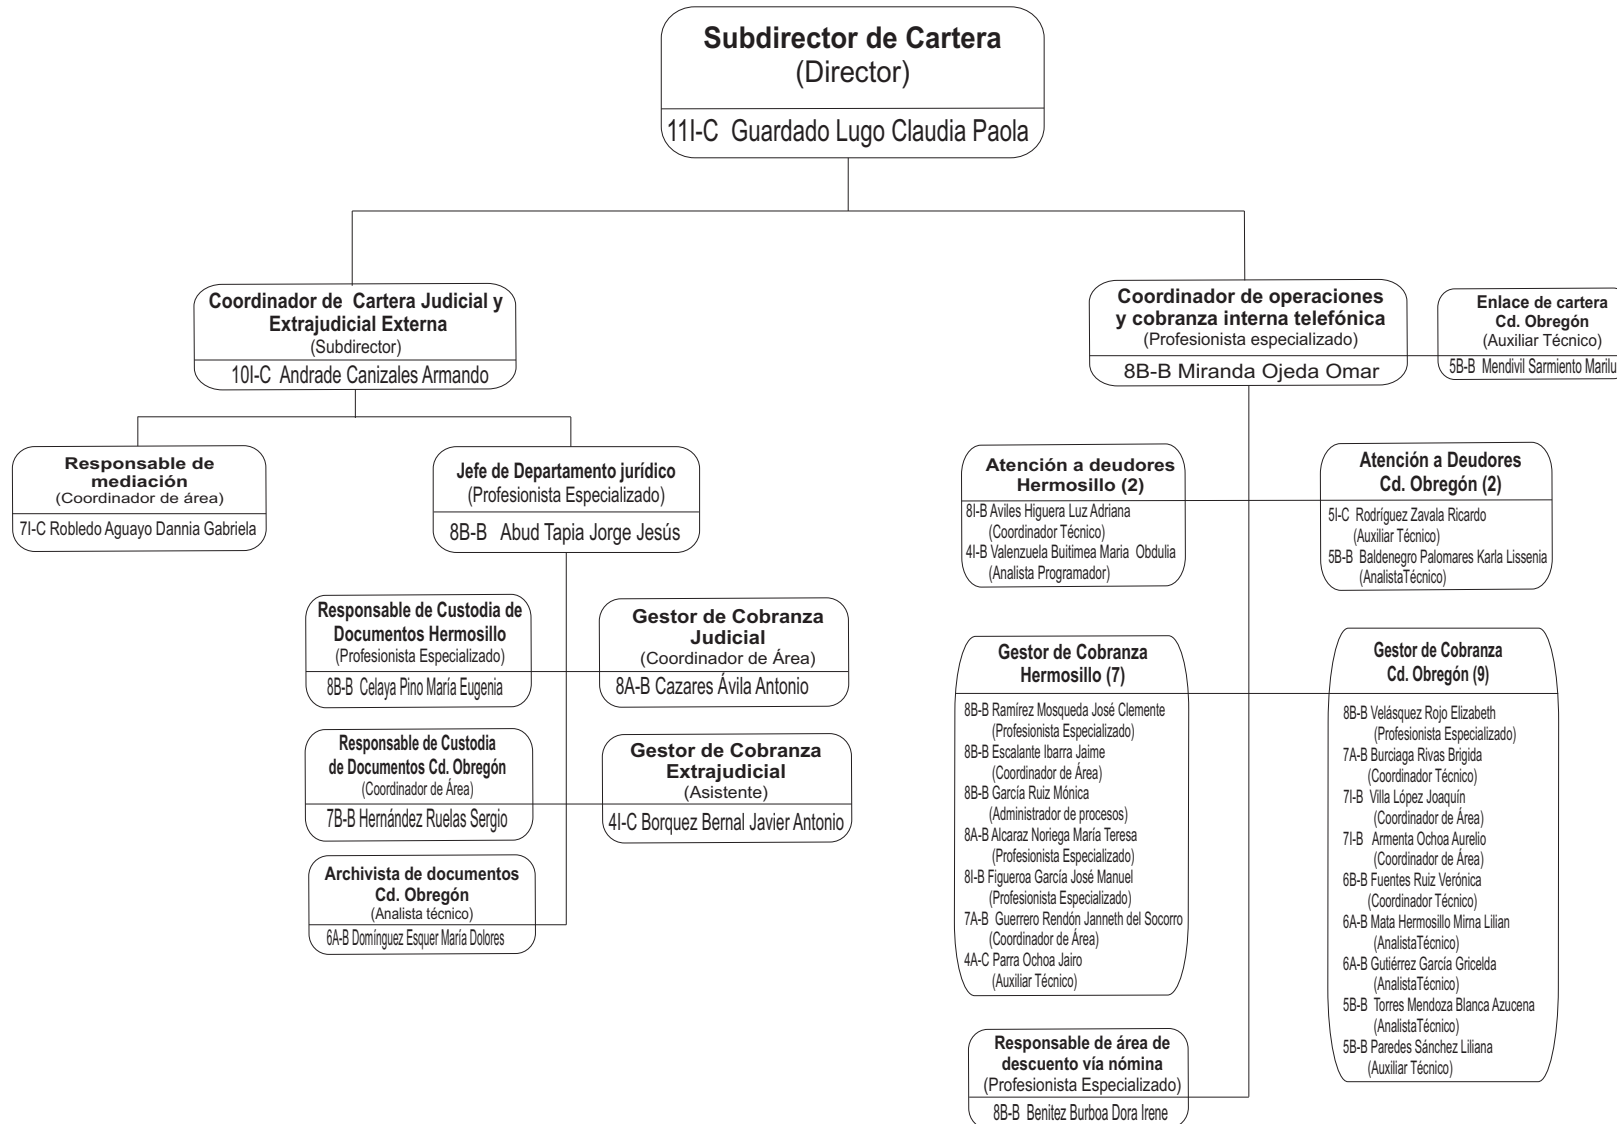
Subdirector de Cartera
(Director)
11I-C Guardado Lugo Claudia Paola

Coordinador de Cartera Judicial y Extrajudicial Externa
(Subdirector)
10I-C Andrade Canizales Armando

Coordinador de operaciones y cobranza interna telefónica
(Profesionista especializado)
8B-B Miranda Ojeda Omar

Enlace de cartera Cd. Obregón
(Auxiliar Técnico)
5B-B Mendivil Sarmiento Marilu

Responsable de mediación
(Coordinador de área)
7I-C Robledo Aguayo Dannia Gabriela

Jefe de Departamento jurídico
(Profesionista Especializado)
8B-B Abud Tapia Jorge Jesús

Atención a deudores Hermosillo (2)
8I-B Aviles Higuera Luz Adriana
(Coordinador Técnico)
4I-B Valenzuela Buitimea Maria Obdulia
(Analista Programador)

Atención a Deudores Cd. Obregón (2)
5I-C Rodríguez Zavala Ricardo
(Auxiliar Técnico)
5B-B Baldenegro Palomares Karla Lissenia
(AnalistaTécnico)

Responsable de Custodia de Documentos Hermosillo
(Profesionista Especializado)
8B-B Celaya Pino María Eugenia

Gestor de Cobranza Judicial
(Coordinador de Área)
8A-B Cazares Ávila Antonio

Responsable de Custodia de Documentos Cd. Obregón
(Coordinador de Área)
7B-B Hernández Ruelas Sergio

Gestor de Cobranza Extrajudicial
(Asistente)
4I-C Borquez Bernal Javier Antonio

Archivista de documentos Cd. Obregón
(Analista técnico)
6A-B Domínguez Esquer María Dolores

Gestor de Cobranza Hermosillo (7)
8B-B Ramírez Mosqueda José Clemente
(Profesionista Especializado)
8B-B Escalante Ibarra Jaime
(Coordinador de Área)
8B-B García Ruiz Mónica
(Administrador de procesos)
8A-B Alcaraz Noriega María Teresa
(Profesionista Especializado)
8I-B Figueroa García José Manuel
(Profesionista Especializado)
7A-B Guerrero Rendón Janneth del Socorro
(Coordinador de Área)
4A-C Parra Ochoa Jairo
(Auxiliar Técnico)

Gestor de Cobranza Cd. Obregón (9)
8B-B Velásquez Rojo Elizabeth
(Profesionista Especializado)
7A-B Burciaga Rivas Brigida
(Coordinador Técnico)
7I-B Villa López Joaquín
(Coordinador de Área)
7I-B Armenta Ochoa Aurelio
(Coordinador de Área)
6B-B Fuentes Ruiz Verónica
(Coordinador Técnico)
6A-B Mata Hermosillo Mirna Lilian
(AnalistaTécnico)
6A-B Gutiérrez García Gricelda
(AnalistaTécnico)
5B-B Torres Mendoza Blanca Azucena
(AnalistaTécnico)
5B-B Paredes Sánchez Liliana
(Auxiliar Técnico)

Responsable de área de descuento vía nómina
(Profesionista Especializado)
8B-B Benitez Burboa Dora Irene